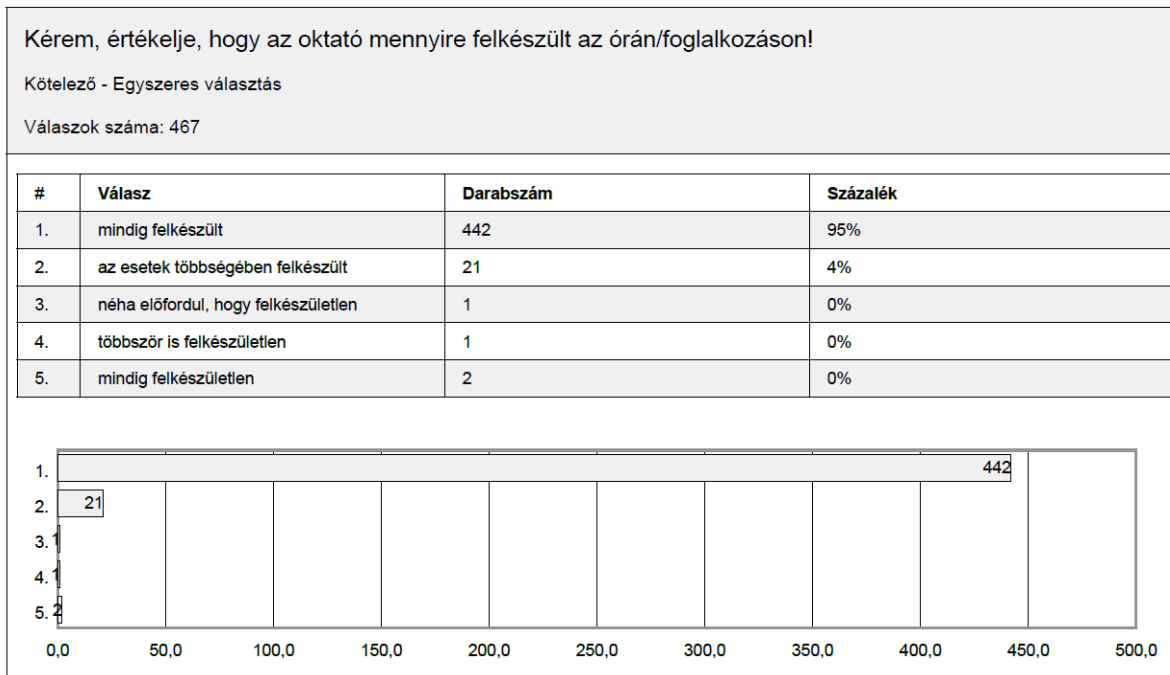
Kérem, értékelje, hogy az oktató mennyire felkészült az órán/foglalkozáson!

Kötelező - Egyszeres választás

Válaszok száma: 467

| # | Válasz | Darabszám | Százalék |
|---|---|---|---|
| 1. | mindig felkészült | 442 | 95% |
| 2. | az esetek többségében felkészült | 21 | 4% |
| 3. | néha előfordul, hogy felkészületlen | 1 | 0% |
| 4. | többször is felkészületlen | 1 | 0% |
| 5. | mindig felkészületlen | 2 | 0% |

1. 442
2. 21
3. 1
4. 1
5. 2

0,0 50,0 100,0 150,0 200,0 250,0 300,0 350,0 400,0 450,0 500,0